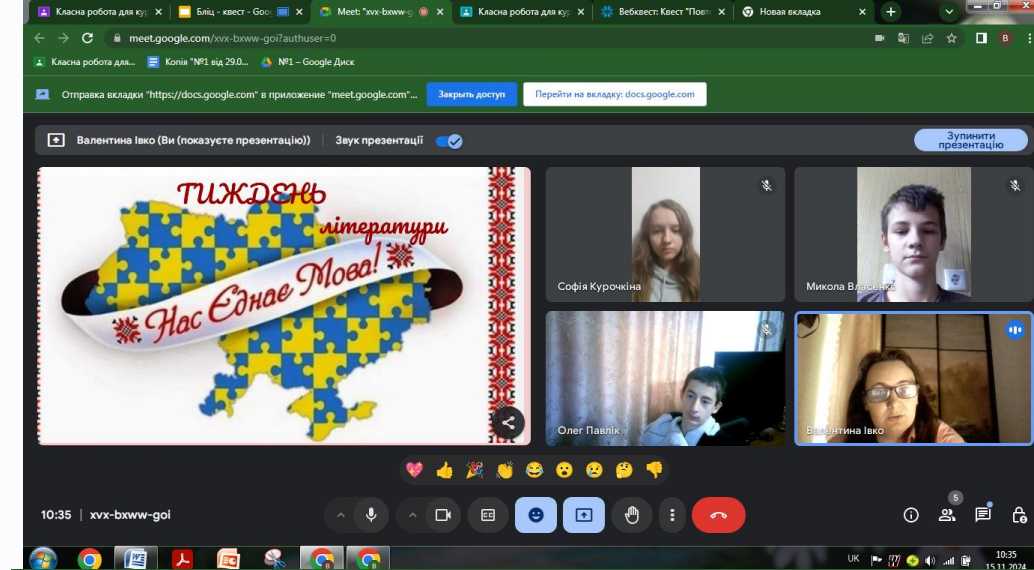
Класна робота для кур ✕ | Бліц - квест - Goo ✕ | Meet: "xvx-bxww-g ✕ | Класна робота для кур ✕ | Вебквест: Квест "Поет ✕ | Новая вкладка ✕

meet.google.com/xvx-bxww-goi?authuser=0

Класна робота для... | Копія "№1 від 29.0... | №1 – Google Диск

Отправка вкладки "https://docs.google.com" в приложение "meet.google.com"... Закрыть доступ | Перейти на вкладку: docs.google.com

Валентина Івко (Ви (показуєте презентацію)) | Звук презентації | Зупинити презентацію

ТИЖДЕНЬ літератури

Нас Єднає Мова!

Софія Курочкіна

Микола Власенко

Олег Павлік

Валентина Івко

10:35 | xvx-bxww-goi

5

UK 10:35 15.11.2024